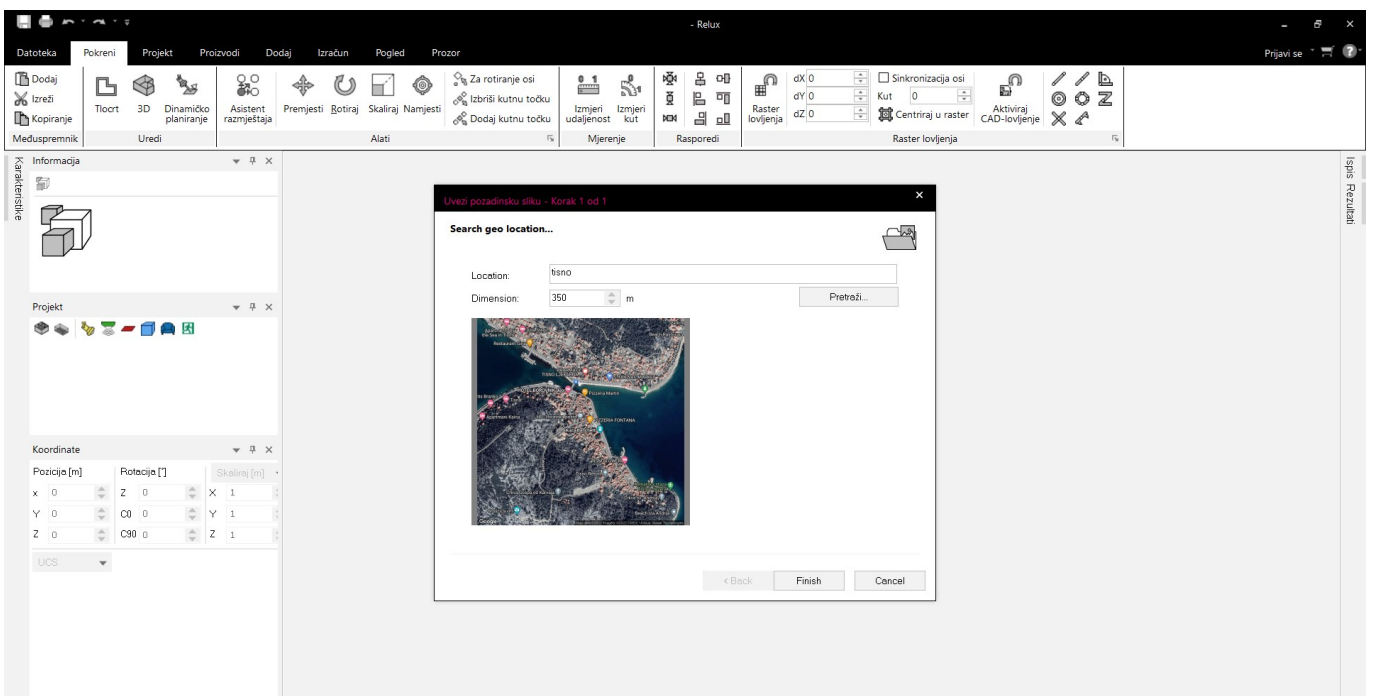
- Relux

Datoteka Pokreni Projekt Proizvodi Dodaj Izračun Pogled Prozor

Prijavi se

Dodaj
Izreži
Kopiranje
Međuspremnik

Tlocrt 3D Dinamičko planiranje
Uredi

Asistent razmještaja Premjesti Rotiraj Skaliraj Namjesti
Za rotiranje osi
Izbriši kutnu točku
Dodaj kutnu točku
Alati

Izmjeri udaljenost Izmjeri kut
Mjerenje

Rasporedi

Raster lovljenja dX 0 dY 0 dZ 0
Sinkronizacija osi
Kut 0
Centriraj u raster
Aktiviraj CAD-lovljenje
Raster lovljenja

Karakteristike

Informacija

Projekt

Koordinate
Pozicija [m] Rotacija [°] Skaliraj [m]
x 0 Z 0 X 1
Y 0 C0 0 Y 1
Z 0 C90 0 Z 1
UCS

Ispis Rezultati

Uvezi pozadinsku sliku - Korak 1 od 1

Search geo location...

Location: tisno
Dimension: 350 m
Pretraži...

< Back Finish Cancel